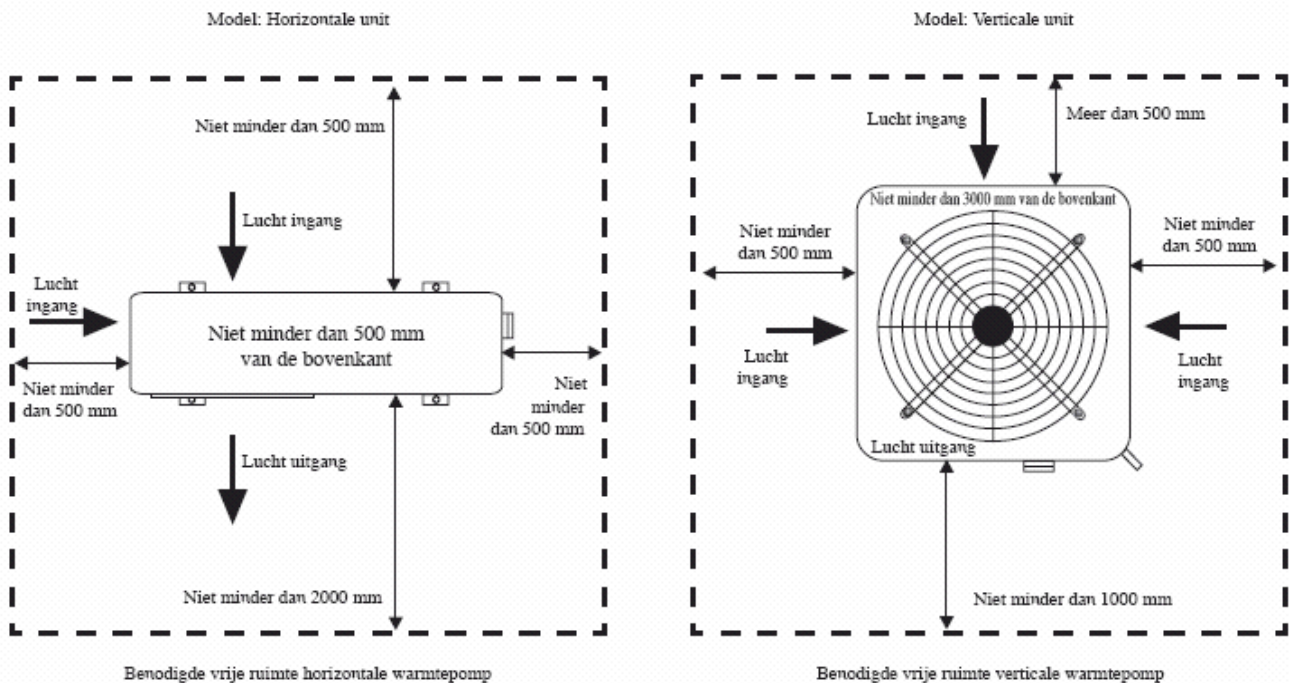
Model: Horizontale unit

Niet minder dan 500 mm

Lucht ingang

Lucht ingang

Niet minder dan 500 mm van de bovenkant

Niet minder dan 500 mm

Niet minder dan 500 mm

Lucht uitgang

Niet minder dan 2000 mm

Benodigde vrije ruimte horizontale warmtepomp

Model: Verticale unit

Lucht ingang

Meer dan 500 mm

Niet minder dan 3000 mm van de bovenkant

Niet minder dan 500 mm

Niet minder dan 500 mm

Lucht ingang

Lucht ingang

Lucht uitgang

Niet minder dan 1000 mm

Benodigde vrije ruimte verticale warmtepomp